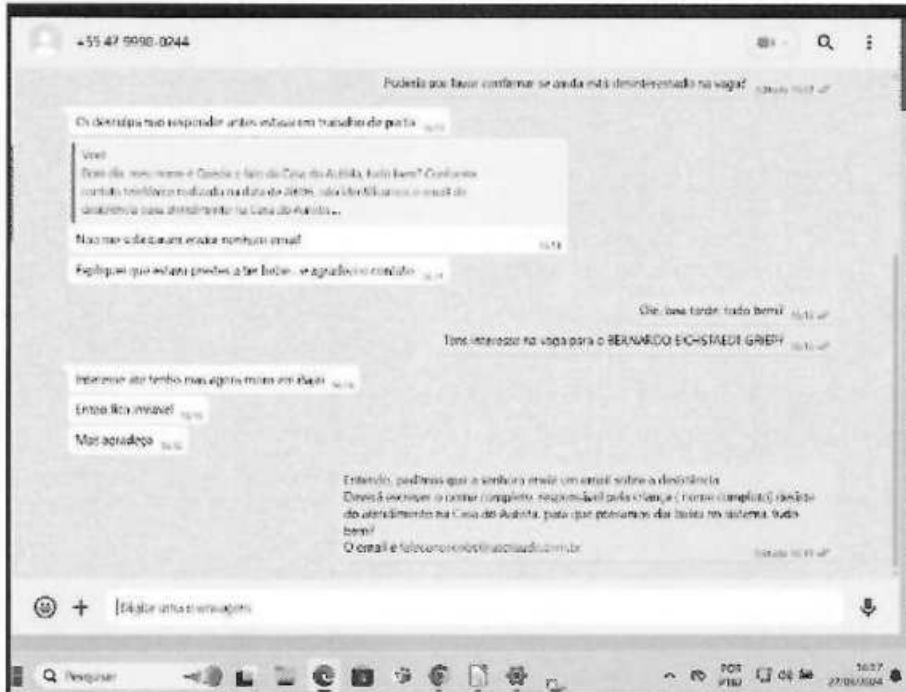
+55 47 9998-0244

Poderia por favor confirmar se ainda está desinteressado na vaga? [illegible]

Oi desculpa nao responder antes estava em trabalho de parto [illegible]

Você
Bom dia, meu nome é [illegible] e falo da Casa do Autista, tudo bem? Conforme contato telefônico realizado na data de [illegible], não identificamos o email de desistência para atendimento na Casa do Autista...

Nao me solicitaram enviar nenhum email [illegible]

Expliquei que estava prestes a ter bebe, ai aguardei o contato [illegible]

Oie, boa tarde, tudo bem? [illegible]

Tens interesse na vaga para o BERNARDO EICHSTAEDT GRIEPY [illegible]

Interesse ate tenho mas agora moro em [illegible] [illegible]

Entao fica inviavel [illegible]

Mas agradeço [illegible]

Entendo, pedimos que a senhora envie um email sobre a desistência
Deverá escrever o nome completo, responsável pela criança ( nome completo) desistência do atendimento na Casa do Autista, para que possamos dar baixa no sistema, tudo bem?
O email é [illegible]
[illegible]

Digite uma mensagem

Pesquisar

POR PTB2 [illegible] 16:37 27/06/2024